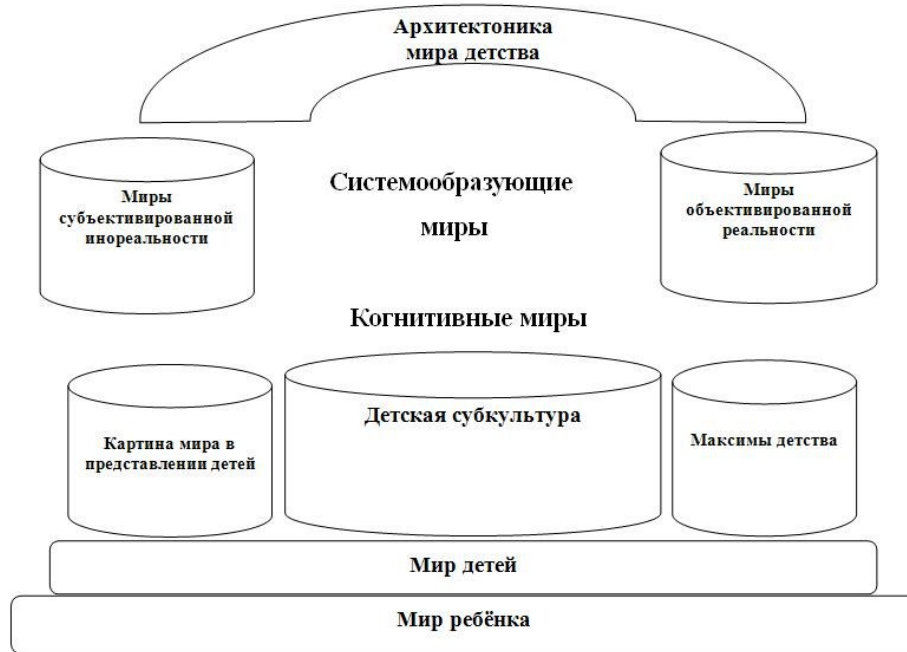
Архитектоника мира детства

Миры субъективированной инореальности

Системообразующие миры

Миры объективированной реальности

Когнитивные миры

Картина мира в представлении детей

Детская субкультура

Максимы детства

Мир детей

Мир ребёнка